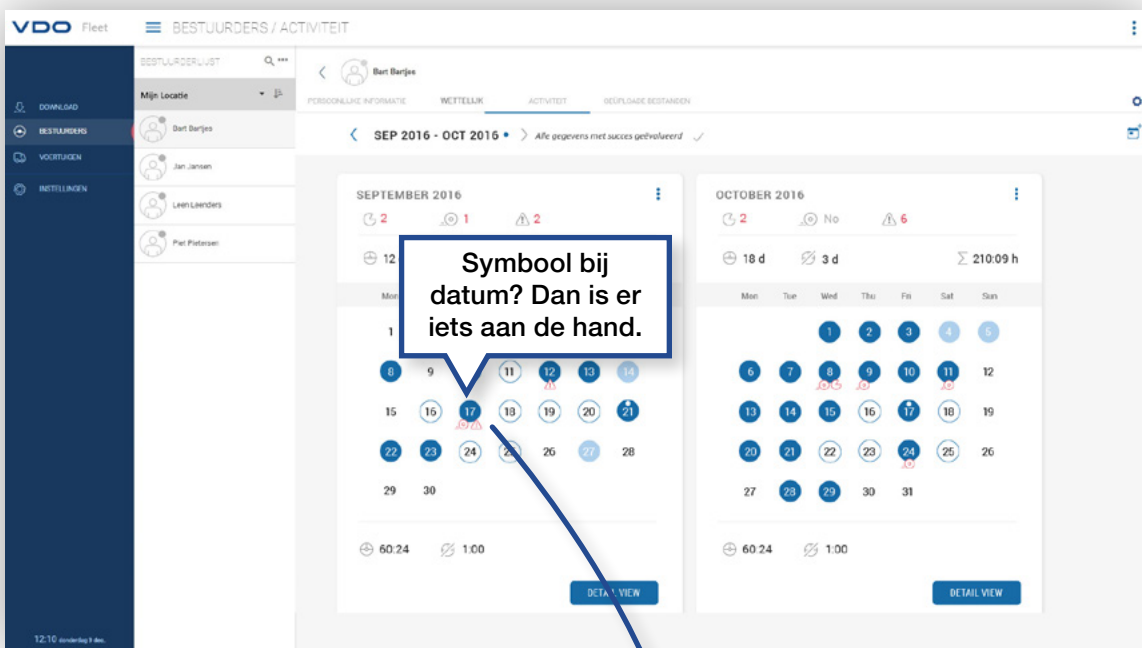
VDO Fleet
BESTUURDERS / ACTIVITEIT

DOWNLOAD
BESTUURDERS
VOERTUIGEN
INSTELLINGEN

12:10 donderdag 8 dec.

BESTUURDERLIJST
Mijn Locatie
Bart Bartjes
Jan Jansen
Leen Leenders
Piet Pietersen

Bart Bartjes
PERSOONLIJKE INFORMATIE WETTELIJK ACTIVITEIT GEÜPLOADE BESTANDEN

SEP 2016 - OCT 2016 • Alle gegevens met succes geëvalueerd

SEPTEMBER 2016
2 1 2
12

Symbool bij datum? Dan is er iets aan de hand.

Mon
1
8 9 11 12 13 14
15 16 17 18 19 20 21
22 23 24 25 26 27 28
29 30

60:24 1:00
DETAIL VIEW

OCTOBER 2016
2 No 6
18 d 3 d $\sum$ 210:09 h

| Mon | Tue | Wed | Thu | Fri | Sat | Sun |
|---|---|---|---|---|---|---|
| | | 1 | 2 | 3 | 4 | 5 |
| 6 | 7 | 8 | 9 | 10 | 11 | 12 |
| 13 | 14 | 15 | 16 | 17 | 18 | 19 |
| 20 | 21 | 22 | 23 | 24 | 25 | 26 |
| 27 | 28 | 29 | 30 | 31 | | |

60:24 1:00
DETAIL VIEW